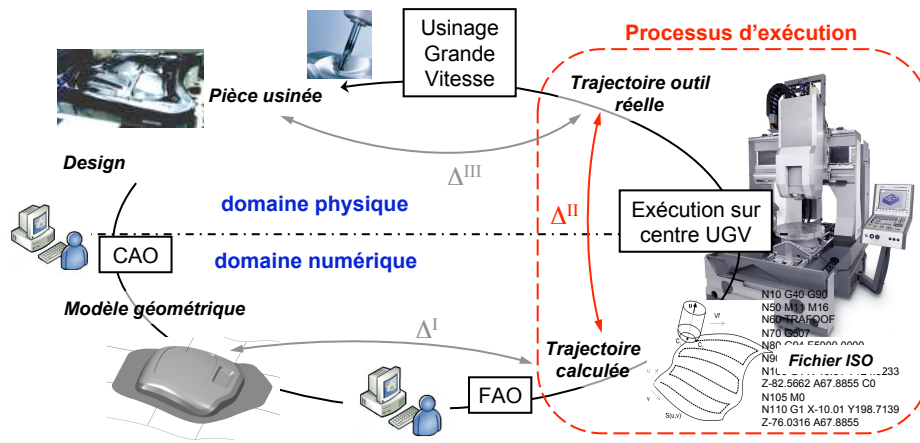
Usinage Grande Vitesse

Processus d'exécution

Pièce usinée

Trajectoire outil réelle

Design

$\Delta^{III}$

$\Delta^{II}$

domaine physique

Exécution sur centre UGV

CAO

domaine numérique

Modèle géométrique

$\Delta^{I}$

N10 G40 G90
N50 M11 M16
N60 TRAFOOF
N70 G507
N80 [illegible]
N90 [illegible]
N100 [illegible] 233
Z-82.5662 A67.8855 C0
N105 M0
N110 G1 X-10.01 Y198.7139
Z-76.0316 A67.8855

Fichier ISO

Trajectoire calculée

FAO

Vf

C

S(u,v)